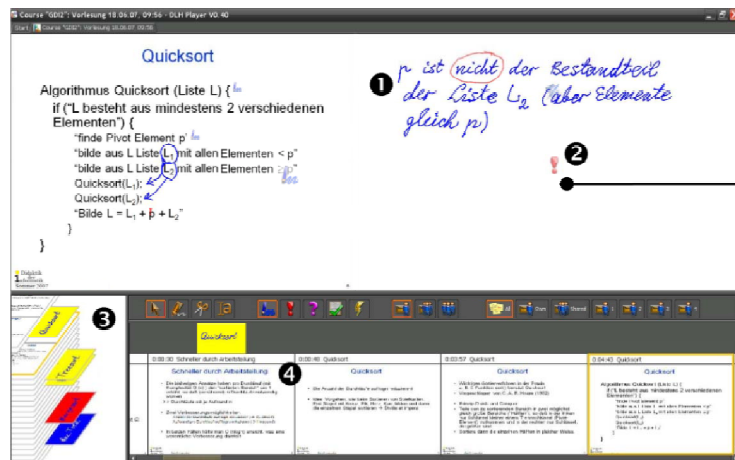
Course "GDI2": Vorlesung 18.06.07, 09:56 - DLH Player V0.40

Start | Course "GDI2": Vorlesung 18.06.07, 09:56

Quicksort

Algorithmus Quicksort (Liste L) {
if ("L besteht aus mindestens 2 verschiedenen Elementen") {
"finde Pivot Element p"
"bilde aus L Liste $L_1$ mit allen Elementen < p"
"bilde aus L Liste $L_2$ mit allen Elementen ≥ p"
Quicksort($L_1$);
Quicksort($L_2$);
"Bilde L = $L_1$ + p + $L_2$"
}
}

❶ p ist nicht der Bestandteil der Liste $L_2$ (aber Elemente gleich p)

❷

❸

❹

Quicksort

0:00:30 Schneller durch Arbeitsteilung | 0:00:40 Quicksort | 0:03:57 Quicksort | 0:04:43 Quicksort

Schneller durch Arbeitsteilung

Quicksort

Quicksort

Quicksort

Algorithmus Quicksort (Liste L) {
if ("L besteht aus mindestens 2 verschiedenen Elementen") {
"finde Pivot Element p"
"bilde aus L Liste $L_1$ mit allen Elementen < p"
"bilde aus L Liste $L_2$ mit allen Elementen ≥ p"
Quicksort($L_1$);
Quicksort($L_2$);
"Bilde L = $L_1$ + p + $L_2$"